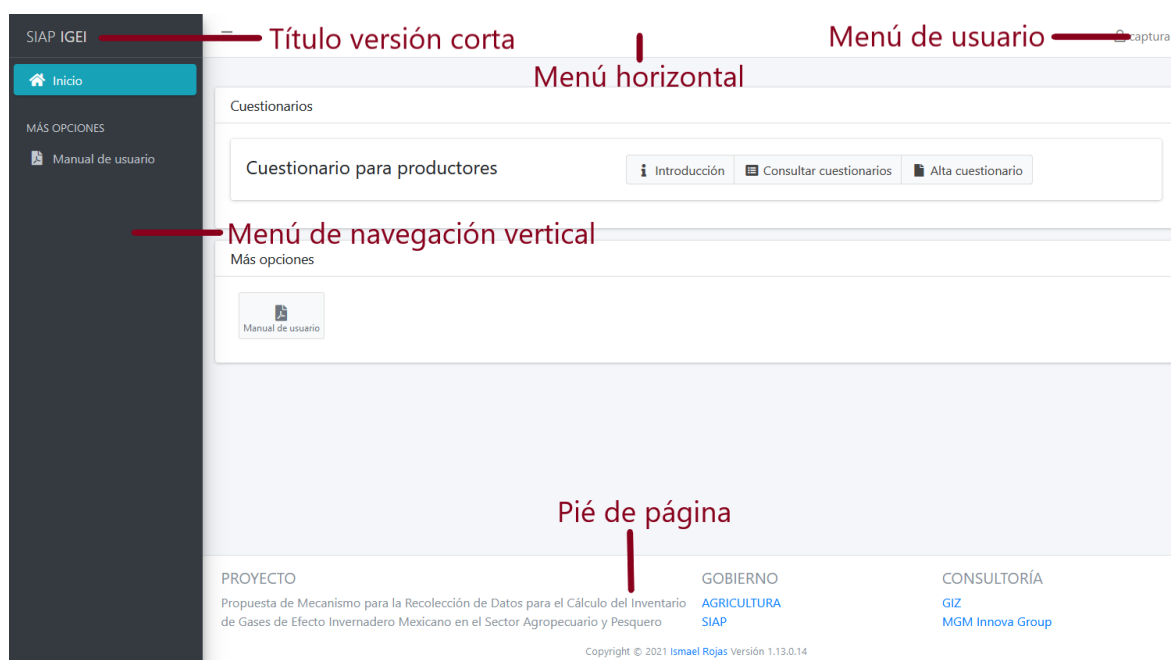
SIAP IGEI

Título versión corta

Menú de usuario

captura

Menú horizontal

Inicio

MÁS OPCIONES

Manual de usuario

Cuestionarios

Cuestionario para productores

Introducción

Consultar cuestionarios

Alta cuestionario

Menú de navegación vertical

Más opciones

Manual de usuario

Pié de página

PROYECTO

Propuesta de Mecanismo para la Recolección de Datos para el Cálculo del Inventario de Gases de Efecto Invernadero Mexicano en el Sector Agropecuario y Pesquero

GOBIERNO

AGRICULTURA

SIAP

CONSULTORÍA

GIZ

MGM Innova Group

Copyright © 2021 Ismael Rojas Versión 1.13.0.14